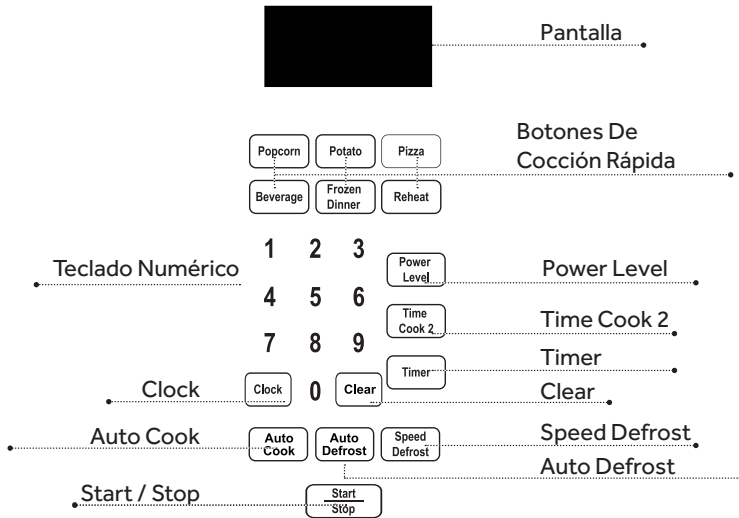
Pantalla

Botones De Cocción Rápida

Popcorn
Potato
Pizza
Beverage
Frozen Dinner
Reheat

Teclado Numérico

1 2 3
Power Level
Power Level

4 5 6
Time Cook 2
Time Cook 2

7 8 9
Timer
Timer

Clock
Clock
0
Clear
Clear

Auto Cook
Auto Cook
Auto Defrost
Speed Defrost
Speed Defrost
Auto Defrost

Start / Stop
Start
Stop